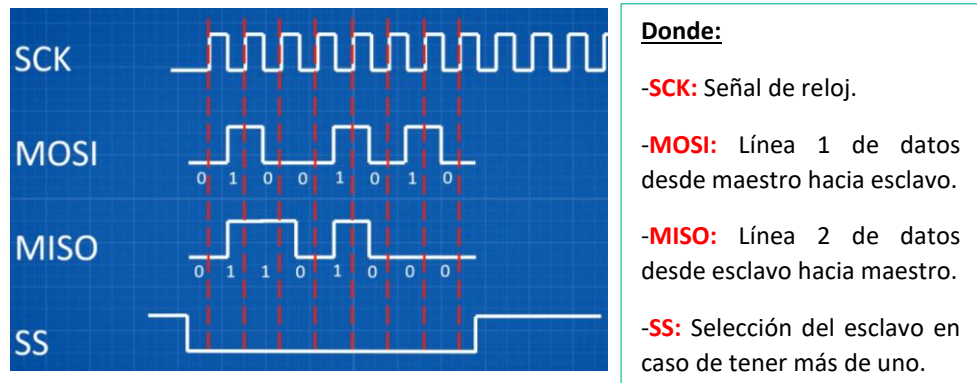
SCK

MOSI

0 1 0 0 1 0 1 0

MISO

0 1 1 0 1 0 0 0

SS

Donde:

-SCK: Señal de reloj.

-MOSI: Línea 1 de datos desde maestro hacia esclavo.

-MISO: Línea 2 de datos desde esclavo hacia maestro.

-SS: Selección del esclavo en caso de tener más de uno.